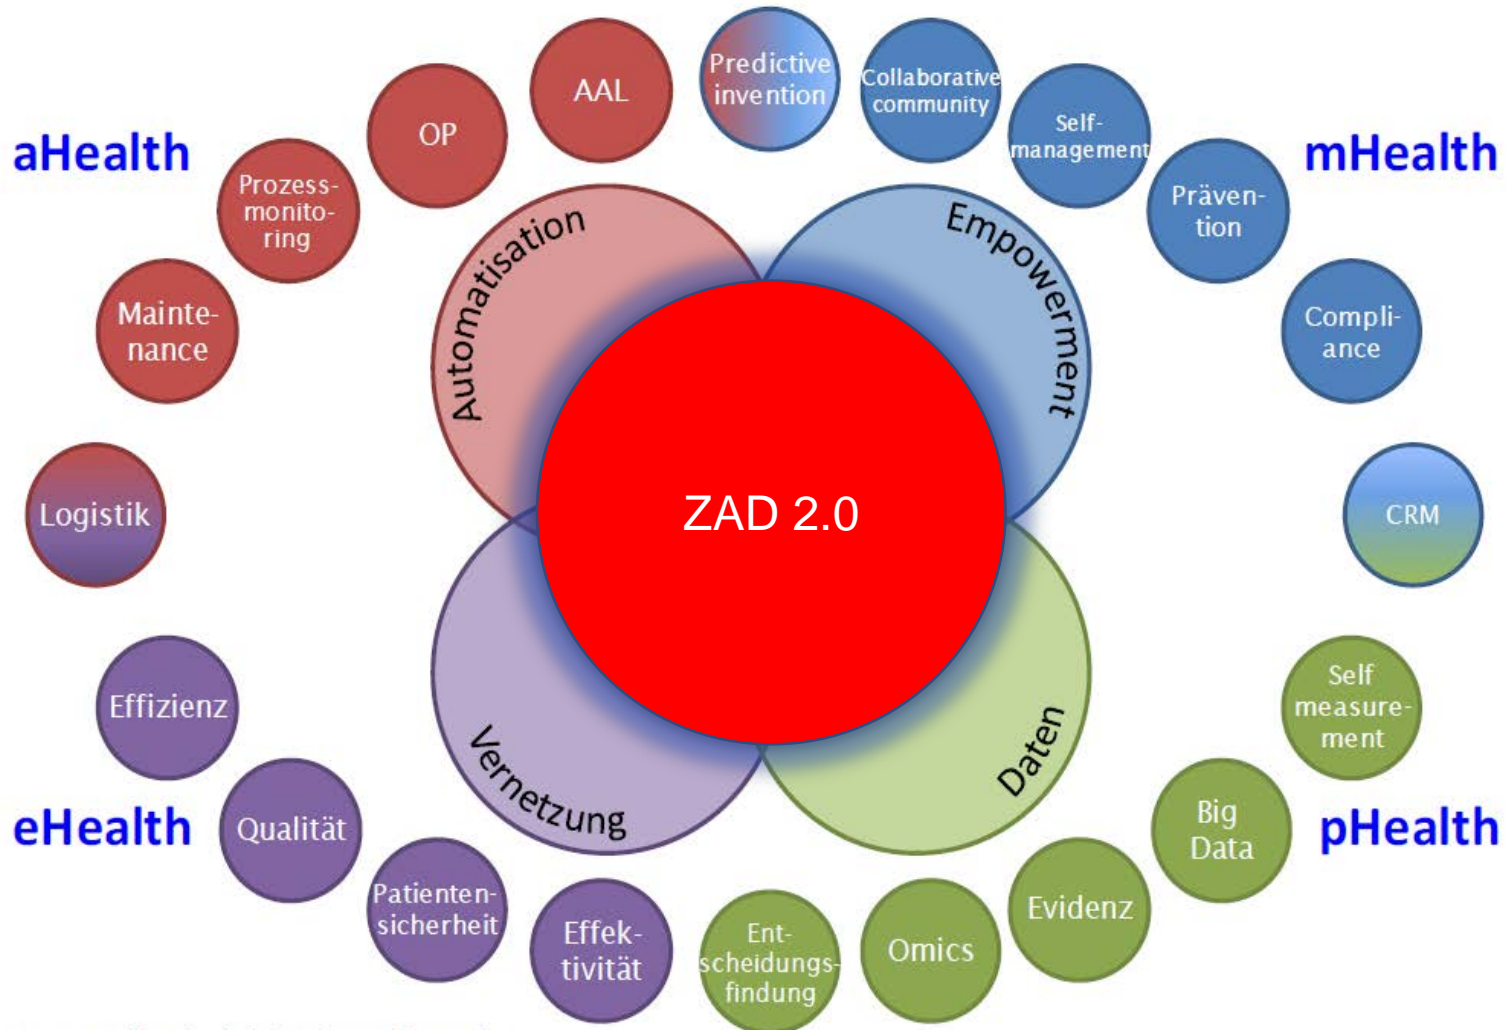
aHealth

mHealth

eHealth

pHealth

ZAD 2.0

Automatisation

Empowerment

Vernetzung

Daten

Logistik

Mainte-nance

Prozess-monito-ring

OP

AAL

Predictive invention

Collaborative community

Self-management

Präven-tion

Compli-ance

CRM

Self measure-ment

Big Data

Evidenz

Omics

Ent-scheidungs-findung

Effek-tivität

Patienten-sicherheit

Qualität

Effizienz